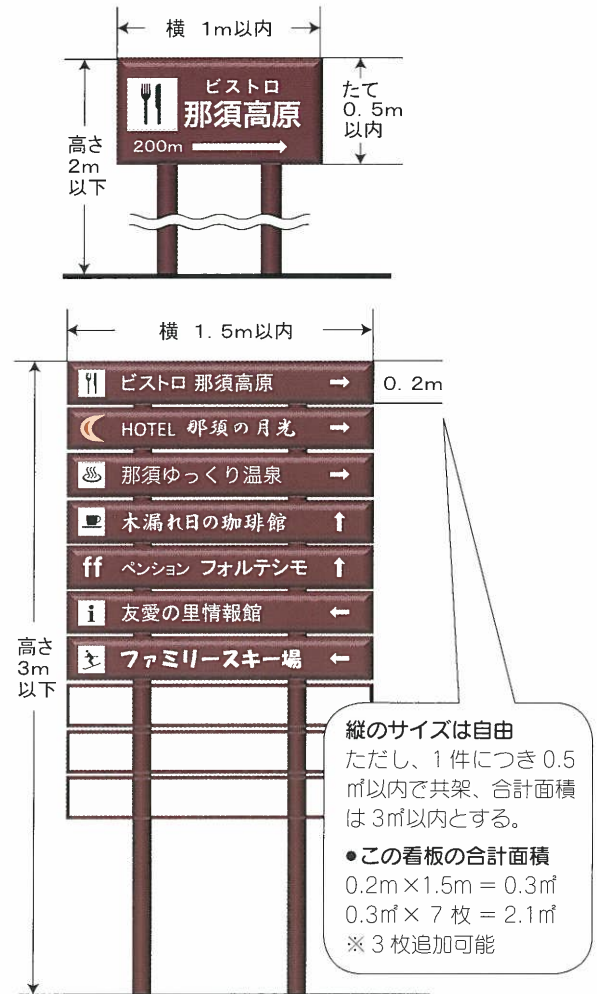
横 1m以内

ビストロ
那須高原
200m

たて
0.5m
以内

高さ
2m
以下

横 1.5m以内

ビストロ 那須高原 →

0.2m

HOTEL 那須の月光 →

那須ゆっくり温泉 →

木漏れ日の珈琲館 ↑

ff ペンション フォルテシモ ↑

i 友愛の里情報館 ←

ファミリースキー場 ←

高さ
3m
以下

縦のサイズは自由
ただし、1件につき0.5㎡以内で共架、合計面積は3㎡以内とする。

●この看板の合計面積
0.2m×1.5m = 0.3㎡
0.3㎡× 7 枚 = 2.1㎡
※3枚追加可能